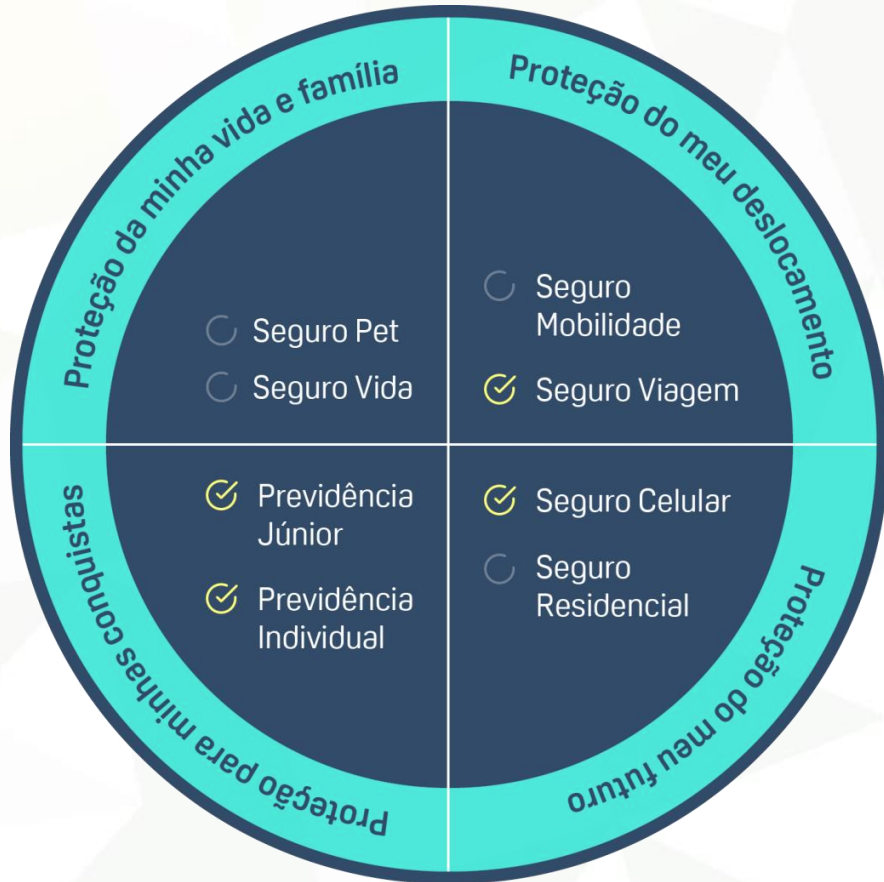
Proteção da minha vida e família

Seguro Pet

Seguro Vida

Proteção do meu deslocamento

Seguro Mobilidade

Seguro Viagem

Proteção para minhas conquistas

Previdência Júnior

Previdência Individual

Proteção do meu futuro

Seguro Celular

Seguro Residencial